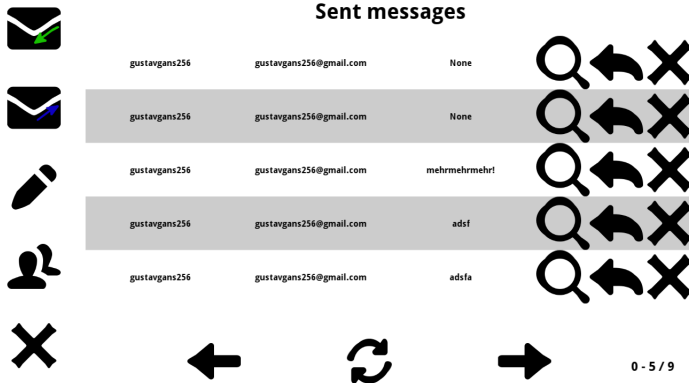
Sent messages

| | | |
|---|---|---|
| gustavgans256 | gustavgans256@gmail.com | None |
| gustavgans256 | gustavgans256@gmail.com | None |
| gustavgans256 | gustavgans256@gmail.com | mehrmehrmehr! |
| gustavgans256 | gustavgans256@gmail.com | adsf |
| gustavgans256 | gustavgans256@gmail.com | adsfa |

0 - 5 / 9